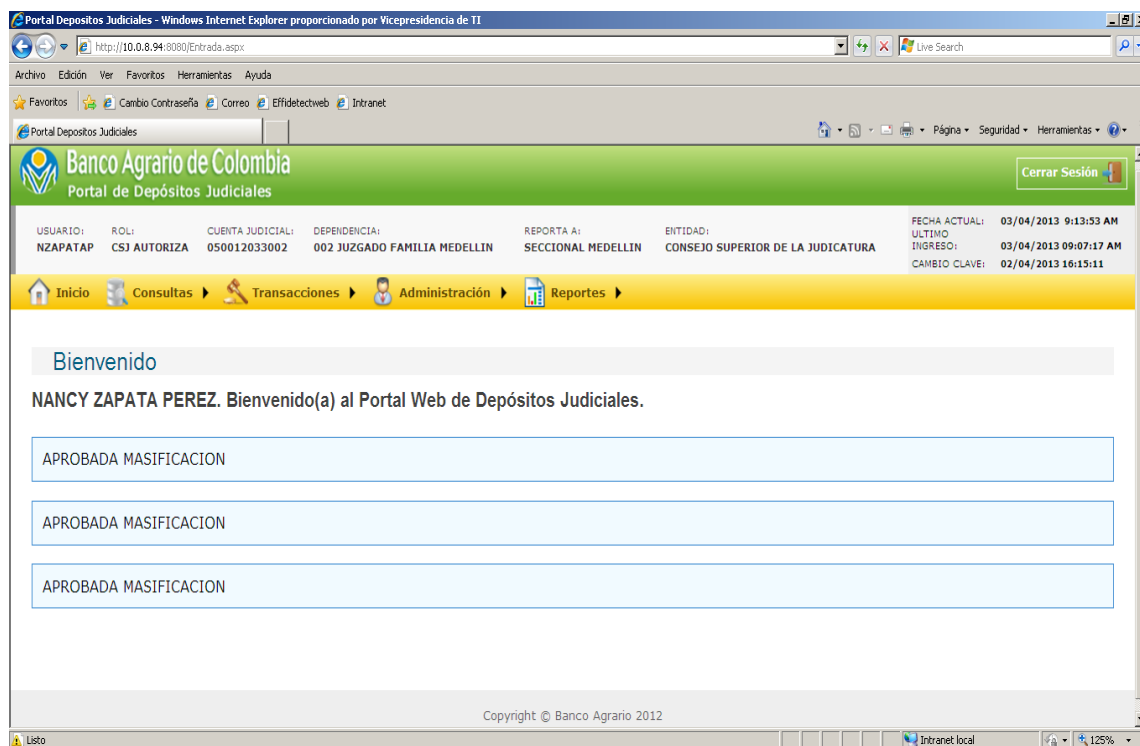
Portal Depositos Judiciales - Windows Internet Explorer proporcionado por Vicepresidencia de TI

http://10.0.8.94:8080/Entrada.aspx

Live Search

Archivo Edición Ver Favoritos Herramientas Ayuda

Favoritos Cambio Contraseña Correo Effidetectweb Intranet

Portal Depositos Judiciales

Página ▾ Seguridad ▾ Herramientas ▾

Banco Agrario de Colombia
Portal de Depósitos Judiciales

Cerrar Sesión

| USUARIO: | ROL: | CUENTA JUDICIAL: | DEPENDENCIA: | REPORTA A: | ENTIDAD: |
|---|---|---|---|---|---|
| NZAPATAP | CSJ AUTORIZA | 050012033002 | 002 JUZGADO FAMILIA MEDELLIN | SECCIONAL MEDELLIN | CONSEJO SUPERIOR DE LA JUDICATURA |

FECHA ACTUAL: 03/04/2013 9:13:53 AM
ULTIMO INGRESO: 03/04/2013 09:07:17 AM
CAMBIO CLAVE: 02/04/2013 16:15:11

Inicio Consultas Transacciones Administración Reportes

Bienvenido

NANCY ZAPATA PEREZ. Bienvenido(a) al Portal Web de Depósitos Judiciales.

APROBADA MASIFICACION

APROBADA MASIFICACION

APROBADA MASIFICACION

Copyright © Banco Agrario 2012

Listo

Intranet local

125%